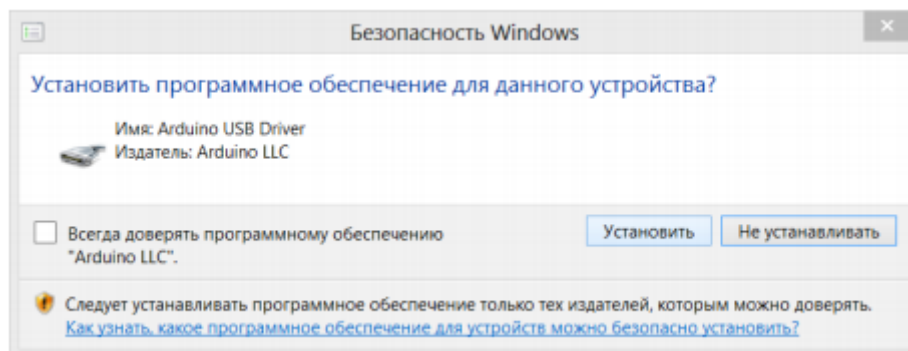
Безопасность Windows

Установить программное обеспечение для данного устройства?

Имя: Arduino USB Driver
Издатель: Arduino LLC

Всегда доверять программному обеспечению "Arduino LLC".

Установить

Не устанавливать

Следует устанавливать программное обеспечение только тех издателей, которым можно доверять.
Как узнать, какое программное обеспечение для устройств можно безопасно установить?